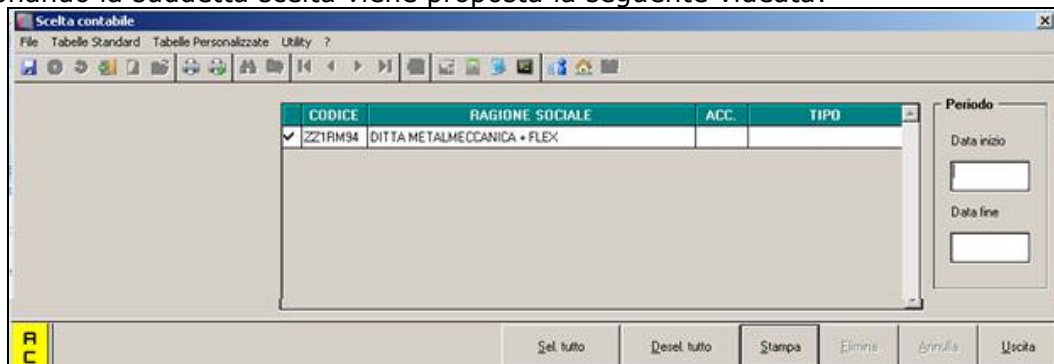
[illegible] la suddetta scelta viene proposta la seguente videata:

Scelta contabile

File Tabelle Standard Tabelle Personalizzate Utility ?

| | CODICE | RAGIONE SOCIALE | ACC. | TIPO |
|---|---|---|---|---|
| ✔ | ZZ1RM94 | DITTA METALMECCANICA + FLEX | | |

Periodo

Data inizio

Data fine

AC

Sel. tutto Desel. tutto Stampa Elimina Annulla Uscita